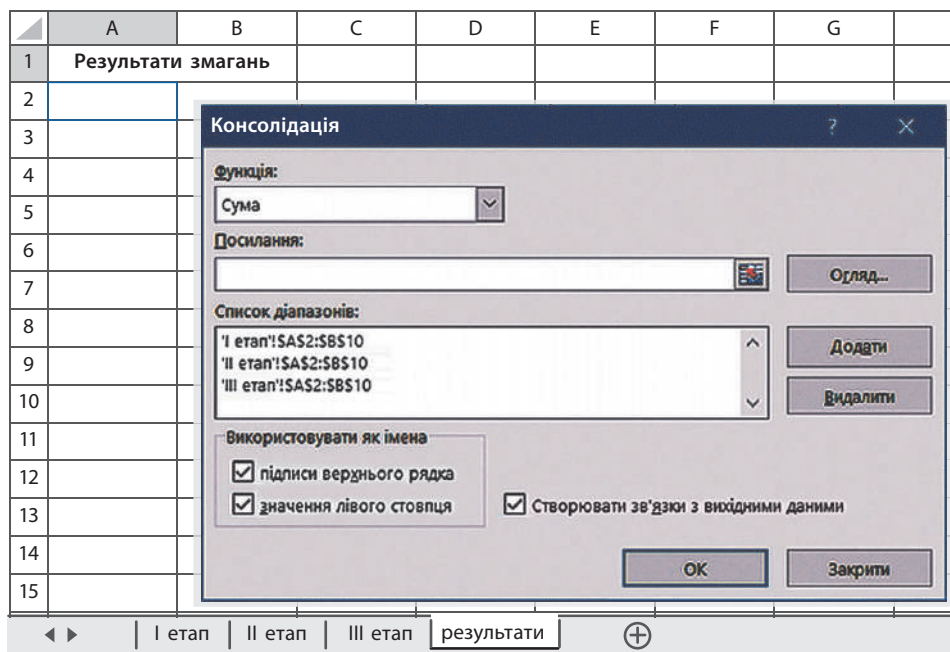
| | A | B | C | D | E | F | G |
|---|---|---|---|---|---|---|---|
| 1 | Результати змагань | | | | | | |
| 2 | | | | | | | |
| 3 | | | | | | | |
| 4 | | | | | | | |
| 5 | | | | | | | |
| 6 | | | | | | | |
| 7 | | | | | | | |
| 8 | | | | | | | |
| 9 | | | | | | | |
| 10 | | | | | | | |
| 11 | | | | | | | |
| 12 | | | | | | | |
| 13 | | | | | | | |
| 14 | | | | | | | |
| 15 | | | | | | | |

Консолідація ? ×

Функція:
Сума

Посилання:

Огляд...

Список діапазонів:
'I етап'!$A$2:$B$10
'II етап'!$A$2:$B$10
'III етап'!$A$2:$B$10

Додати
Видалити

Використовувати як імена
☑ підписи верхнього рядка
☑ значення лівого стовпця
☑ Створювати зв'язки з вихідними даними

OK
Закрити

I етап | II етап | III етап | результати